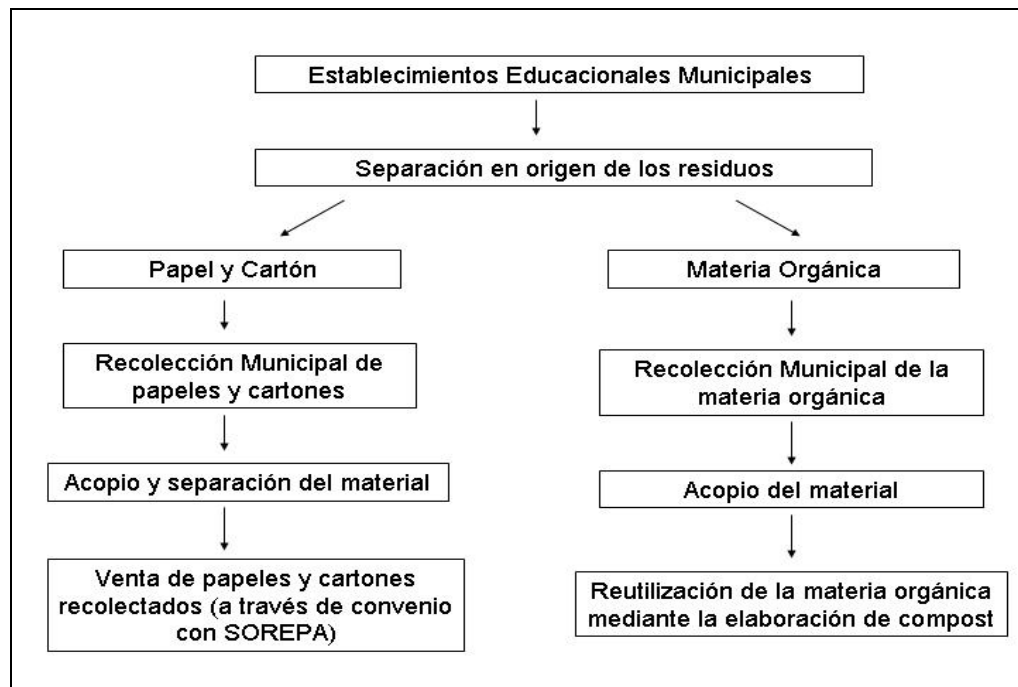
Establecimientos Educacionales Municipales

Separación en origen de los residuos

Papel y Cartón

Recolección Municipal de papeles y cartones

Acopio y separación del material

Venta de papeles y cartones recolectados (a través de convenio con SOREPA)

Materia Orgánica

Recolección Municipal de la materia orgánica

Acopio del material

Reutilización de la materia orgánica mediante la elaboración de compost